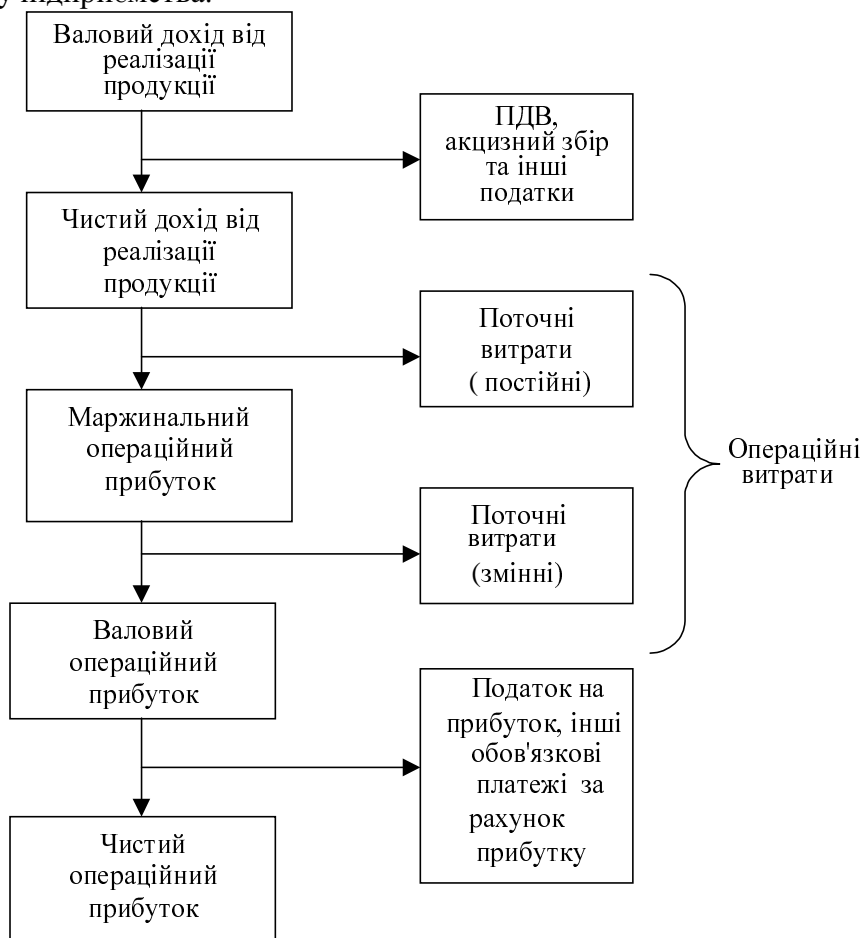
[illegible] у підприємства.

Валовий дохід від реалізації продукції

ПДВ, акцизний збір та інші податки

Чистий дохід від реалізації продукції

Поточні витрати ( постійні)

Маржинальний операційний прибуток

Операційні витрати

Поточні витрати (змінні)

Валовий операційний прибуток

Податок на прибуток, інші обов'язкові платежі за рахунок прибутку

Чистий операційний прибуток